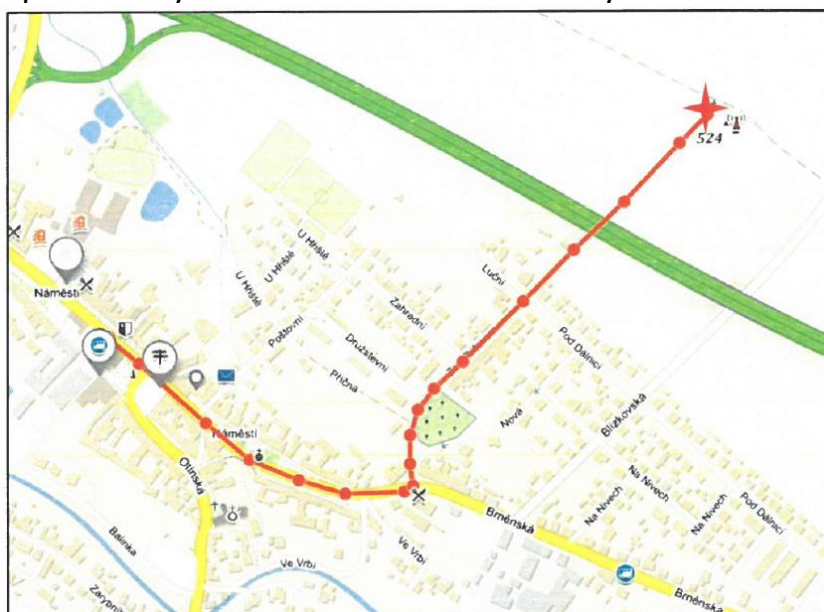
524

Náměstí

U Hřiště

U Hřiště

U Hřiště

Poštovní

Zahradní

Luční

Družstevní

Příčná

Náměstí

Pod Dálnicí

Nová

Blížkovská

Na Nivech

Na Nivech

Na Nivech

Pod Dálnicí

Oslavská

Brněnská

Ve Vrbí

Ve Vrbí

Balinka

Zarybník

Brněnská